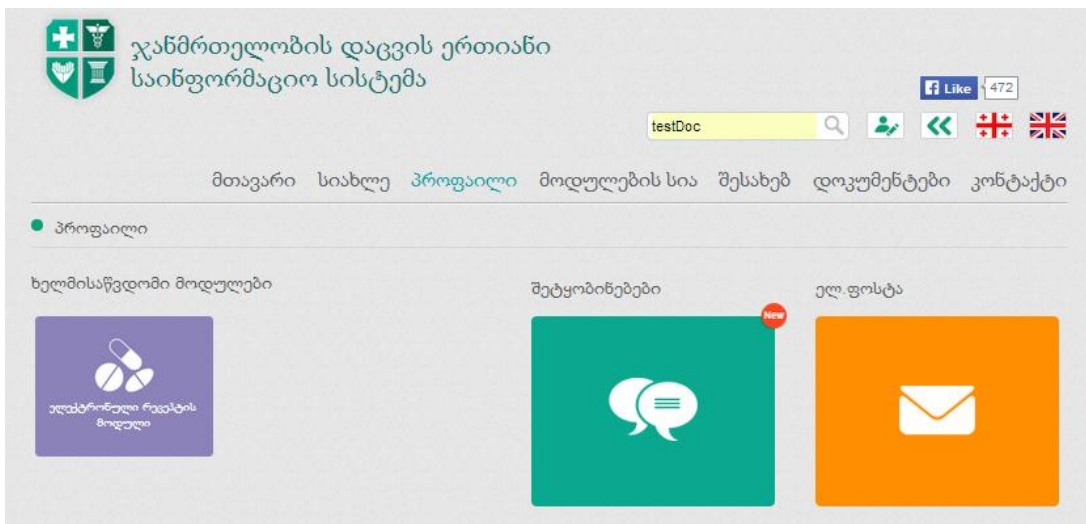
ჯანმრთელობის დაცვის ერთიანი საინფორმაციო სისტემა

Like 472

testDoc

მთავარი სიახლე პროფაილი მოდულების სია შესახებ დოკუმენტები კონტაქტი

პროფაილი

ხელმისაწვდომი მოდულები

ელექტრონული რეცეპტის მოდული

შეტყობინებები

New

ელ.ფოსტა